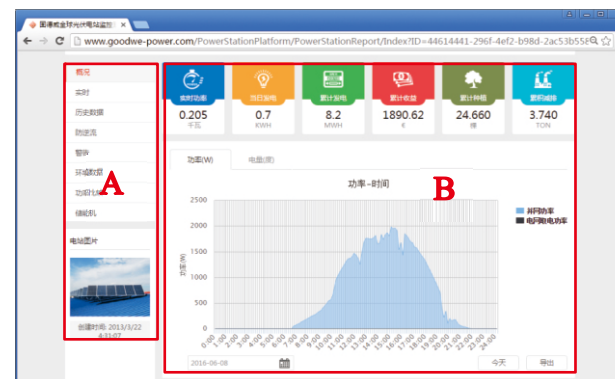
国際能源环光伏电站监测 ×

www.goodwe-power.com/PowerStationPlatform/PowerStationReport/Index?ID=44614441-296f-4ef2-b98d-2ac53b558

概况
实时
历史数据
能源流
警告
环境数据
功用化
储能机

电站图片

创建时间: 2013/3/22 8:31:07

A

实时功率 0.205 千瓦
当日发电 0.7 KWH
累计发电 8.2 MWH
累计收益 1890.62 €
累计种植 24.660 棵
累计减排 3.740 TON

功率(W) 电量(度)

功率-时间

B

2500
2000
1500
1000
500
0

功率(W)

并网功率
电网用电功率

0:00 1:00 2:00 3:00 4:00 5:00 6:00 7:00 8:00 9:00 10:00 11:00 12:00 13:00 14:00 15:00 16:00 17:00 18:00 19:00 20:00 21:00 22:00 23:00 24:00

2016-06-08

今天 导出